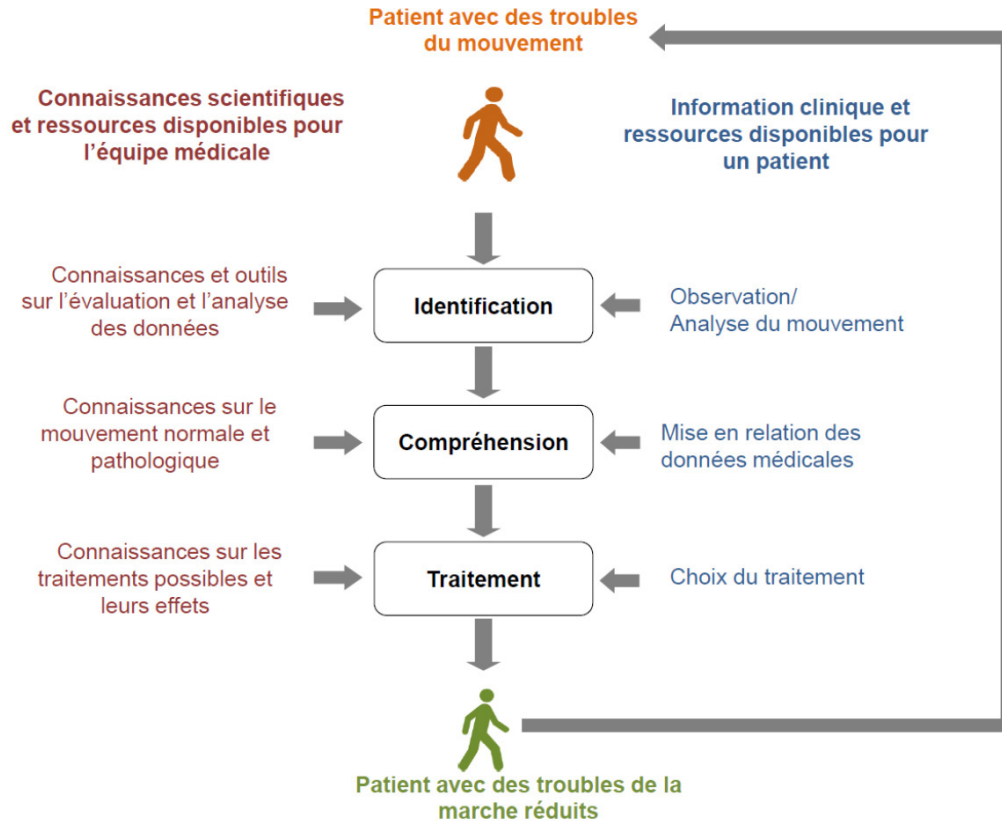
Patient avec des troubles du mouvement

Connaissances scientifiques et ressources disponibles pour l'équipe médicale

Information clinique et ressources disponibles pour un patient

Connaissances et outils sur l'évaluation et l'analyse des données

Identification

Observation/ Analyse du mouvement

Connaissances sur le mouvement normale et pathologique

Compréhension

Mise en relation des données médicales

Connaissances sur les traitements possibles et leurs effets

Traitement

Choix du traitement

Patient avec des troubles de la marche réduits